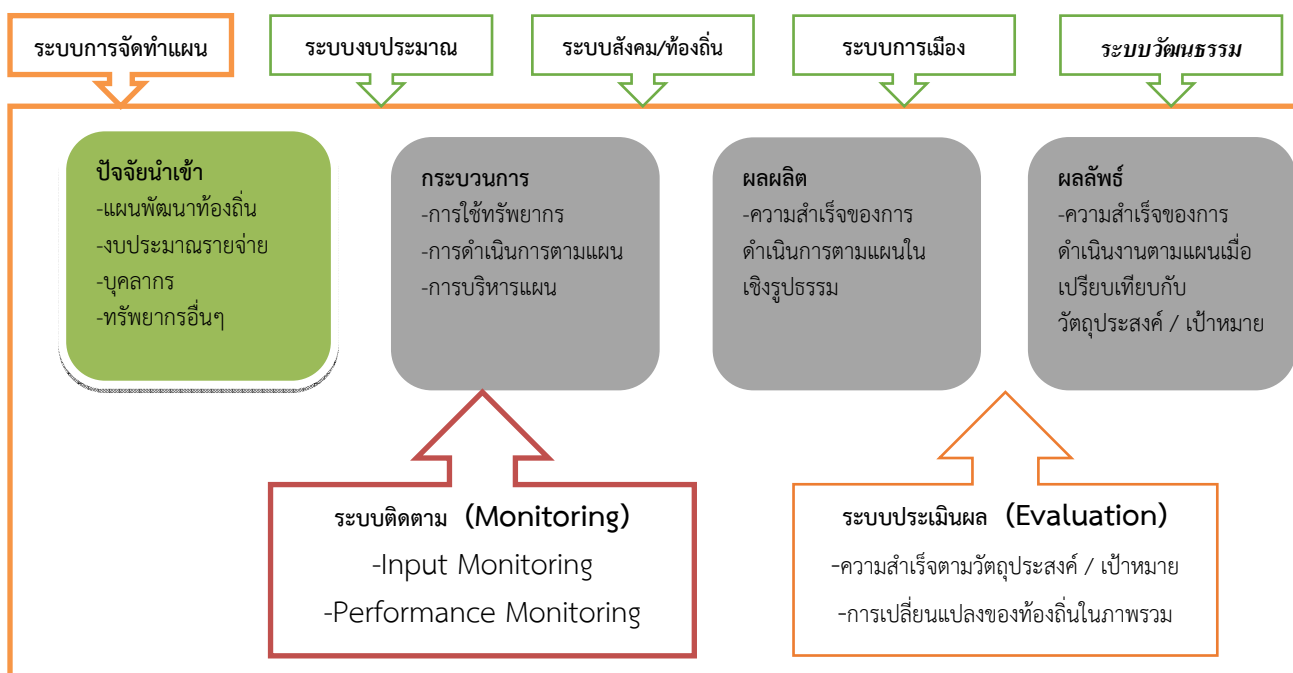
ระบบการจัดทำแผน

ระบบงบประมาณ

ระบบสังคม/ท้องถิ่น

ระบบการเมือง

ระบบวัฒนธรรม

ปัจจัยนำเข้า
-แผนพัฒนาท้องถิ่น
-งบประมาณรายจ่าย
-บุคลากร
-ทรัพยากรอื่นๆ

กระบวนการ
-การใช้ทรัพยากร
-การดำเนินการตามแผน
-การบริหารแผน

ผลผลิต
-ความสำเร็จของการดำเนินการตามแผนในเชิงรูปธรรม

ผลลัพธ์
-ความสำเร็จของการดำเนินงานตามแผนเมื่อเปรียบเทียบกับวัตถุประสงค์ / เป้าหมาย

ระบบติดตาม (Monitoring)
-Input Monitoring
-Performance Monitoring

ระบบประเมินผล (Evaluation)
-ความสำเร็จตามวัตถุประสงค์ / เป้าหมาย
-การเปลี่ยนแปลงของท้องถิ่นในภาพรวม